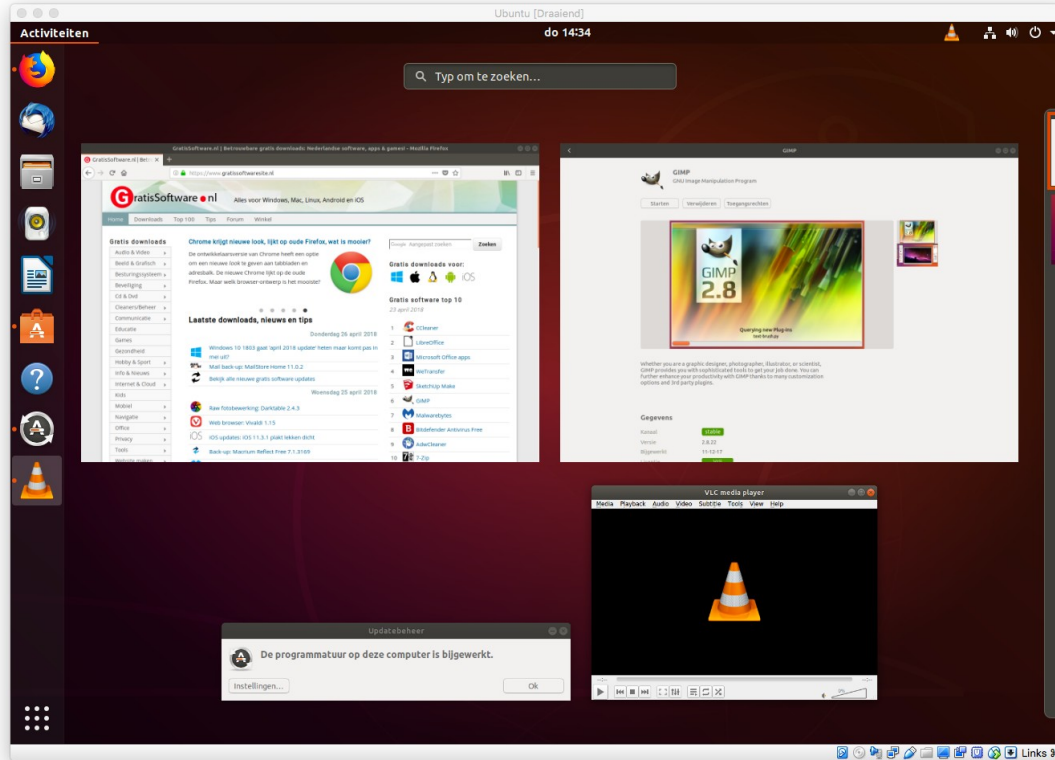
Ubuntu [Draaiend]

Activiteiten

do 14:34

Typ om te zoeken...

GratisSoftware.nl | Betrouwbare gratis downloads: Nederlandse software, apps & games! - Mozilla Firefox

GratisSoftware.nl

https://www.gratissoftwaresite.nl

GratisSoftware.nl

Alles voor Windows, Mac, Linux, Android en iOS

Home Downloads Top 100 Tips Forum Winkel

Gratis downloads

Audio & Video
Beeld & Grafisch
Besturingssysteem
Beveiliging
Cd & Dvd
Cleaners/Beheer
Communicatie
Educatie
Games
Gezondheid
Hobby & Sport
Info & Nieuws
Internet & Cloud
Kids
Mobiel
Navigatie
Office
Privacy
Tools

Chrome krijgt nieuwe look, lijkt op oude Firefox, wat is mooier?

De ontwikkelaarsversie van Chrome heeft een optie om een nieuwe look te geven aan tabbladen en adresbalk. De nieuwe Chrome lijkt op de oude Firefox. Maar welk browser-ontwerp is het mooiste?

Laatste downloads, nieuws en tips

Donderdag 26 april 2018

Windows 10 1803 gaat 'april 2018 update' heten maar komt pas in mei uit?
Mail back-up: MailStore Home 11.0.2
Bekijk alle nieuwe gratis software updates

Woensdag 25 april 2018

Raw fotobewerking: Darktable 2.4.3
Web browser: Vivaldi 1.15
iOS updates: iOS 11.3.1 plakt lekken dicht
Back-up: Macrium Reflect Free 7.1.3169

Google: Aangepast zoeken
Zoeken

Gratis downloads voor:

iOS

Gratis software top 10

23 april 2018

1 CCleaner
2 LibreOffice
3 Microsoft Office apps
4 WeTransfer
5 SketchUp Make
6 GIMP
7 Malwarebytes
8 Bitdefender Antivirus Free
9 AdwCleaner
10 7-Zip

GIMP

GIMP
GNU Image Manipulation Program

Starten Verwijderen Toegangsrechten

GIMP 2.8

Querying new Plug-ins
test-bmp.py

Whether you are a graphic designer, photographer, illustrator, or scientist, GIMP provides you with sophisticated tools to get your job done. You can further enhance your productivity with GIMP thanks to many customization options and 3rd party plugins.

Gegevens

Kanaal stable
Versie 2.8.22
Bijgewerkt 11:12:17

VLC media player

Media Playback Audio Video Subtitle Tools View Help

Updatebeheer

De programmatuur op deze computer is bijgewerkt.

Instellingen...

Ok

Links